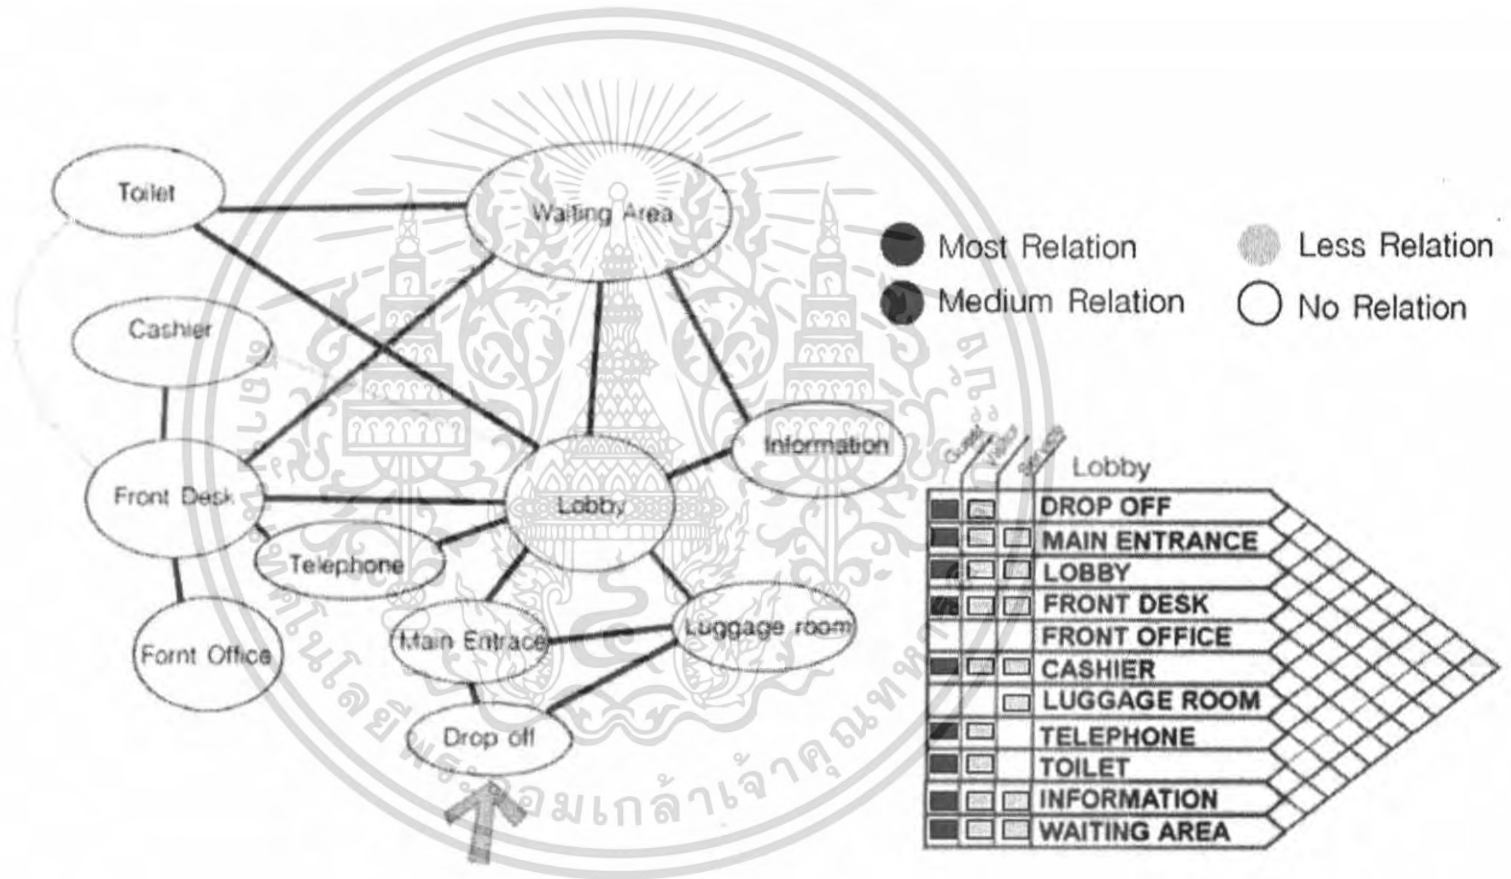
Toilet

Waiting Area

Cashier

Front Desk

Lobby

Information

Telephone

Fornt Office

Main Entrace

Luggage room

Drop off

Most Relation

Less Relation

Medium Relation

No Relation

Guest

Visitor

Service

Lobby

DROP OFF

MAIN ENTRANCE

LOBBY

FRONT DESK

FRONT OFFICE

CASHIER

LUGGAGE ROOM

TELEPHONE

TOILET

INFORMATION

WAITING AREA

มหาวิทยาลัยเทคโนโลยีพระจอมเกล้าเจ้าคุณทหารลาดกระบัง